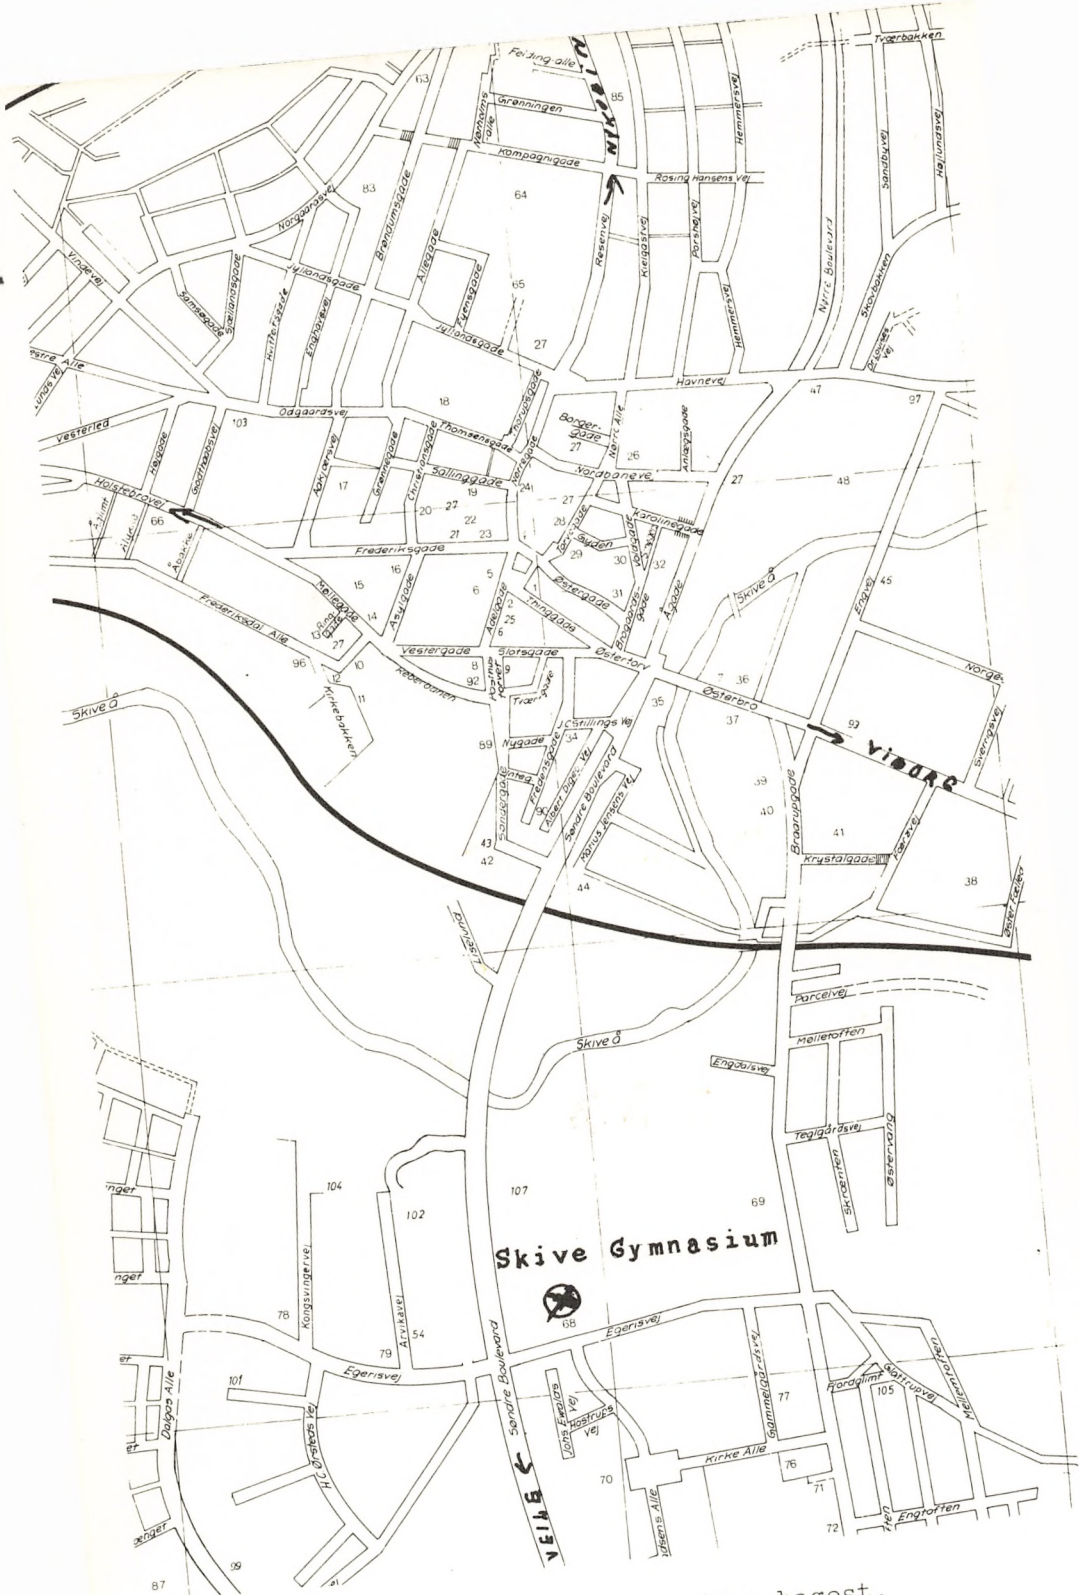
Feilding alle
Grønningen
Kompagnigade
Tygerbakken
Rosing Hansens Vej
Hemmersvej
Sandbyvej
Højlundsvej
NIKOBING
Resenvej
Kielgastvej
Porsnævej
Hemmersvej
Nyre Boulevard
Skovbakken
Norgaardsvej
Brøndumsgade
Allegade
Jyllandsgade
Samsøgade
Sjællandsgade
Hinnerupgade
Enghavevej
Fyensgade
Jyllandsgade
Vindevej
Vestre Alle
Havnevej
Odgaardsvej
Vesterled
Thomsensgade
Borupsgade
Bangergade
Nørre Alle
Anlægsgade
Holstebrovej
Højgade
Godthåbsvej
Kirkevej
Grønnegade
Christiansgade
Sallinggade
Nørregade
Nordbanevej
Karolinegade
Frederiksgade
Gyden
Voldgade
Østergade
Asylgade
Adelgade
Thinggade
Brogade
Ågade
Skive Å
Engvej
Møllegade
Frederiksdal Alle
Ringgade
Vestergade
Slotsgade
Østertorv
Østerbro
Norgesvej
Reberbanen
Kirkebakken
Skive Å
Trævej
J.C. Stillings Vej
Nygade
Søndergade
Frederiksgade
Søndre Boulevard
Marius Jensens Vej
Braarupgade
VIBORG
Krystalgade
Færøvej
Parcelvej
Skive Å
Engdalsvej
Mølletoften
Teglgårdsvej
Skrænten
Østervang
Skive Gymnasium
Kongsvingervej
Arvikavej
Egerisvej
Egerisvej
Søndre Boulevard
Gammelgårdsvej
Fjordglimt
Glattrupvej
Mellemtoften
Dalgas Alle
H.C. Ørsteds Vej
Jens Baggesens Vej
Hostrups Vej
Kirke Alle
Engtoften
VEJLE
63 83 85 64 65 27 18 103 27 26 19 24 27 48 17 20 27 22 21 23 28 29 30 32 66 15 16 5 6 31 14 13 27 2 25 1 45 96 10 8 92 9 12 11 35 36 37 89 34 33 39 40 43 42 90 44 41 38 47 97 104 102 107 69 78 79 54 68 101 77 70 76 71 72 99 87 105